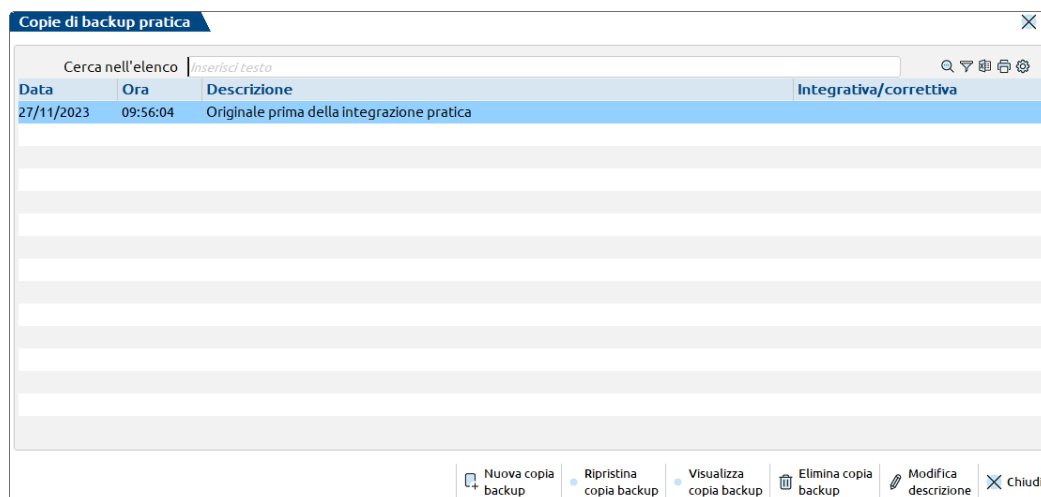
Copie di backup pratica

Cerca nell'elenco Inserisci testo

| Data | Ora | Descrizione | Integrativa/correttiva |
|---|---|---|---|
| 27/11/2023 | 09:56:04 | Originale prima della integrazione pratica | |

Nuova copia backup
Ripristina copia backup
Visualizza copia backup
Elimina copia backup
Modifica descrizione
Chiud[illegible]